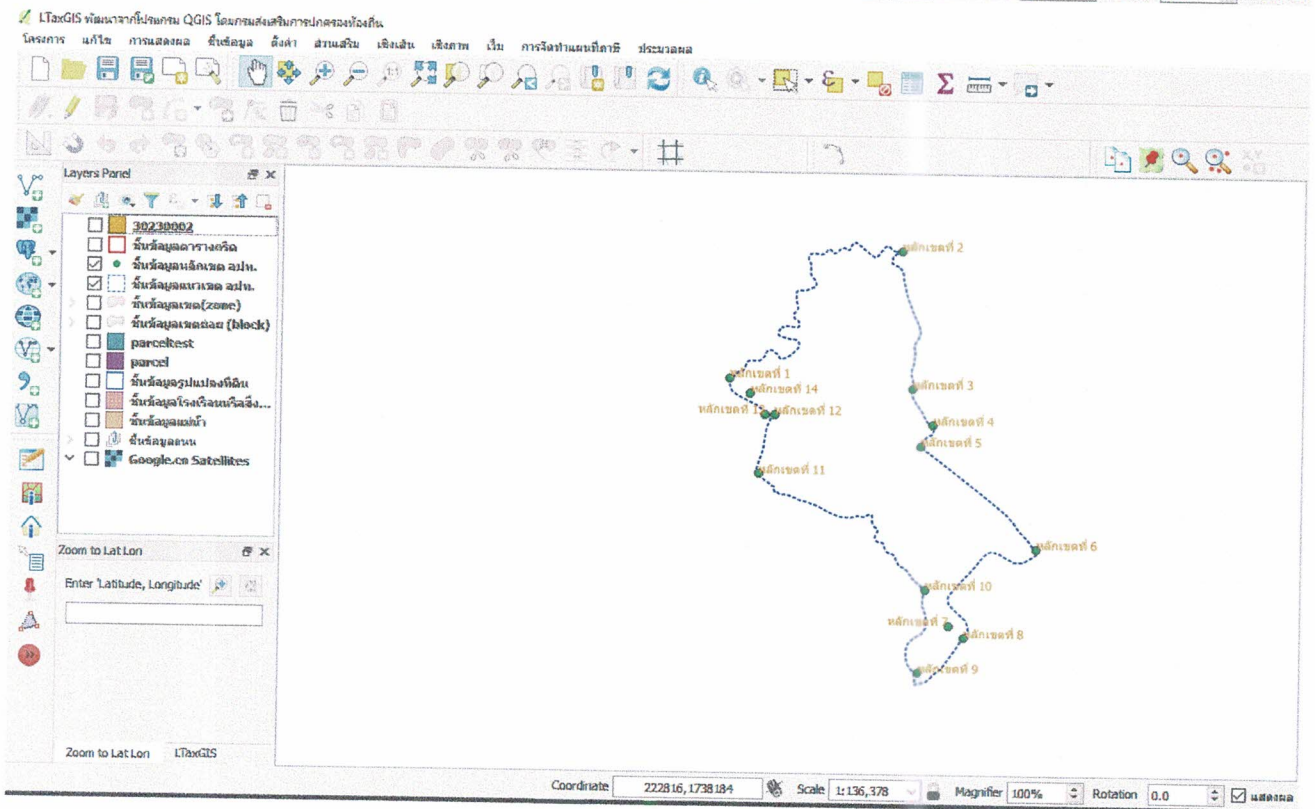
LTaxGIS พัฒนาจากโปรแกรม QGIS โดยกรมส่งเสริมการปกครองท้องถิ่น

โครงการ แก้ไข การแสดงผล ชั้นข้อมูล ตั้งค่า ส่วนเสริม เชิงเส้น เชิงภาพ เว็บ การจัดทำแผนที่ภาษี ประมวลผล

Layers Panel

30230002
ชั้นข้อมูลตารางกริด
ชั้นข้อมูลหลักเขต อปท.
ชั้นข้อมูลแนวเขต อปท.
ชั้นข้อมูลเขต(zone)
ชั้นข้อมูลเขตย่อย (block)
parceltest
parcel
ชั้นข้อมูลรูปแปลงที่ดิน
ชั้นข้อมูลโรงเรือนหรือสิ่ง...
ชั้นข้อมูลแม่น้ำ
ชั้นข้อมูลถนน
Google.cn Satellites

Zoom to Lat Lon

Enter 'Latitude, Longitude'

Zoom to Lat Lon LTaxGIS

หลักเขตที่ 2
หลักเขตที่ 1
หลักเขตที่ 14
หลักเขตที่ 3
หลักเขตที่ 13
หลักเขตที่ 12
หลักเขตที่ 4
หลักเขตที่ 5
หลักเขตที่ 11
หลักเขตที่ 6
หลักเขตที่ 10
หลักเขตที่ 7
หลักเขตที่ 8
หลักเขตที่ 9

Coordinate 222816,1738184 Scale 1:136,378 Magnifier 100% Rotation 0.0 แสดงผล